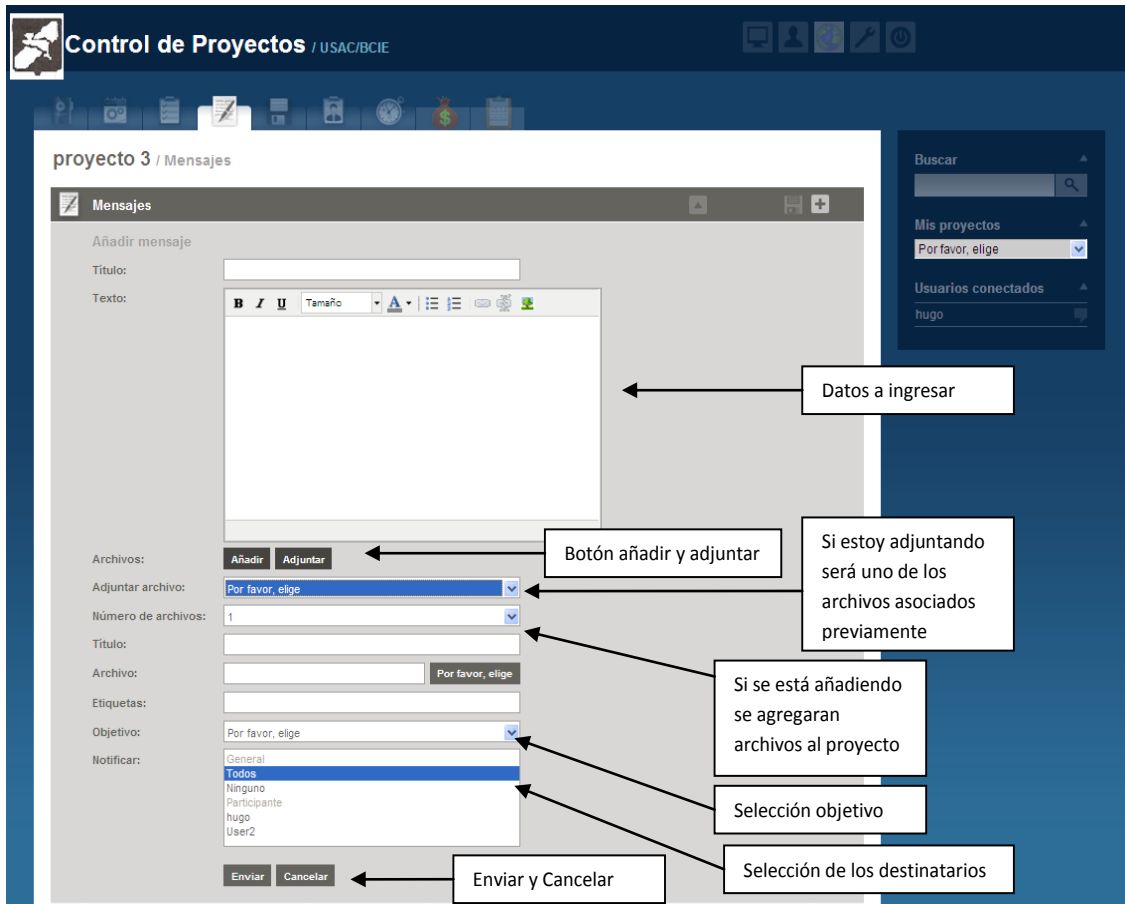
Control de Proyectos / USAC/BCIE

proyecto 3 / Mensajes

Mensajes

Añadir mensaje

Título:

Texto:

B I U Tamaño A

Archivos: Añadir Adjuntar

Adjuntar archivo: Por favor, elige

Número de archivos: 1

Título:

Archivo: Por favor, elige

Etiquetas:

Objetivo: Por favor, elige

Notificar: General
Todos
Ninguno
Participante
hugo
User2

Enviar Cancelar

Buscar

Mis proyectos
Por favor, elige

Usuarios conectados
hugo

Datos a ingresar

Botón añadir y adjuntar

Si estoy adjuntando será uno de los archivos asociados previamente

Si se está añadiendo se agregaran archivos al proyecto

Selección objetivo

Selección de los destinatarios

Enviar y Cancelar